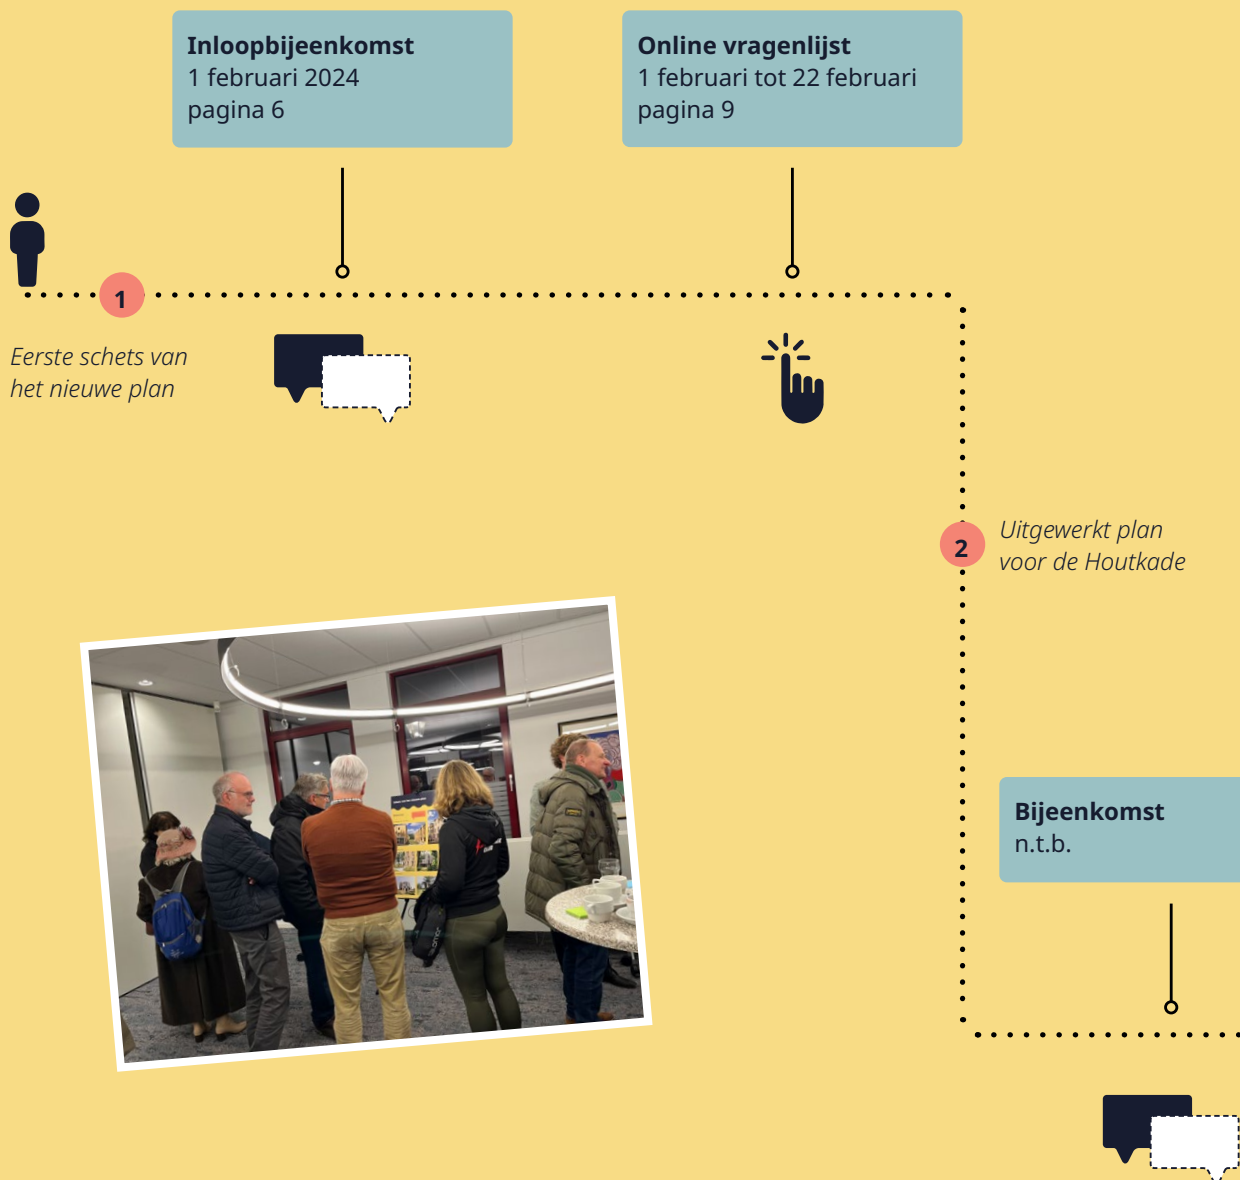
**Inloopbijeenkomst**
1 februari 2024
pagina 6

**Online vragenlijst**
1 februari tot 22 februari
pagina 9

1

*Eerste schets van het nieuwe plan*

2

*Uitgewerkt plan voor de Houtkade*

**Bijeenkomst**
n.t.b.